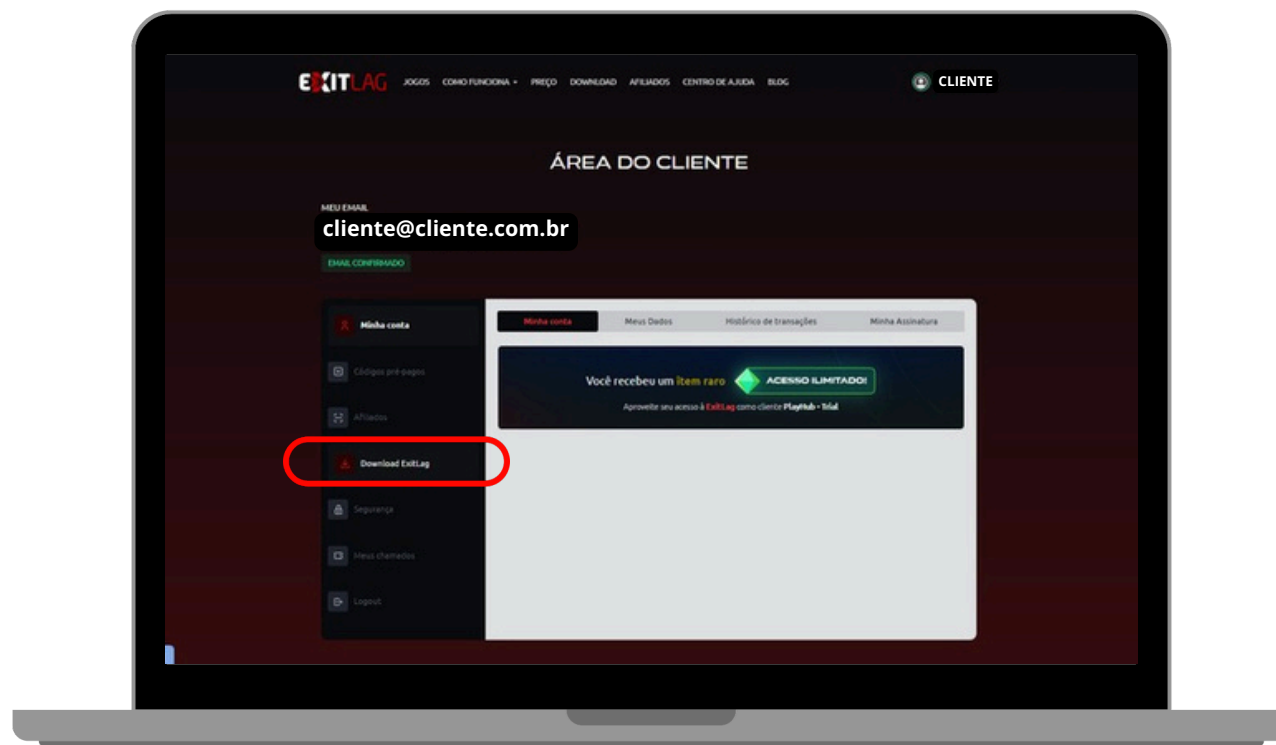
EXITLAG JOGOS COMO FUNCIONA PREÇO DOWNLOAD AFILIADOS CENTRO DE AJUDA BLOG

CLIENTE

ÁREA DO CLIENTE

MEU EMAIL
cliente@cliente.com.br
EMAIL CONFIRMADO

Minha conta
Códigos pré-pagos
Afiliados
Download ExitLag
Segurança
Meus chamados
Logout

Minha conta | Meus Dados | Histórico de transações | Minha Assinatura

Você recebeu um item raro ACESSO ILIMITADO!
Aproveite seu acesso à ExitLag como cliente PlayHub - Trial